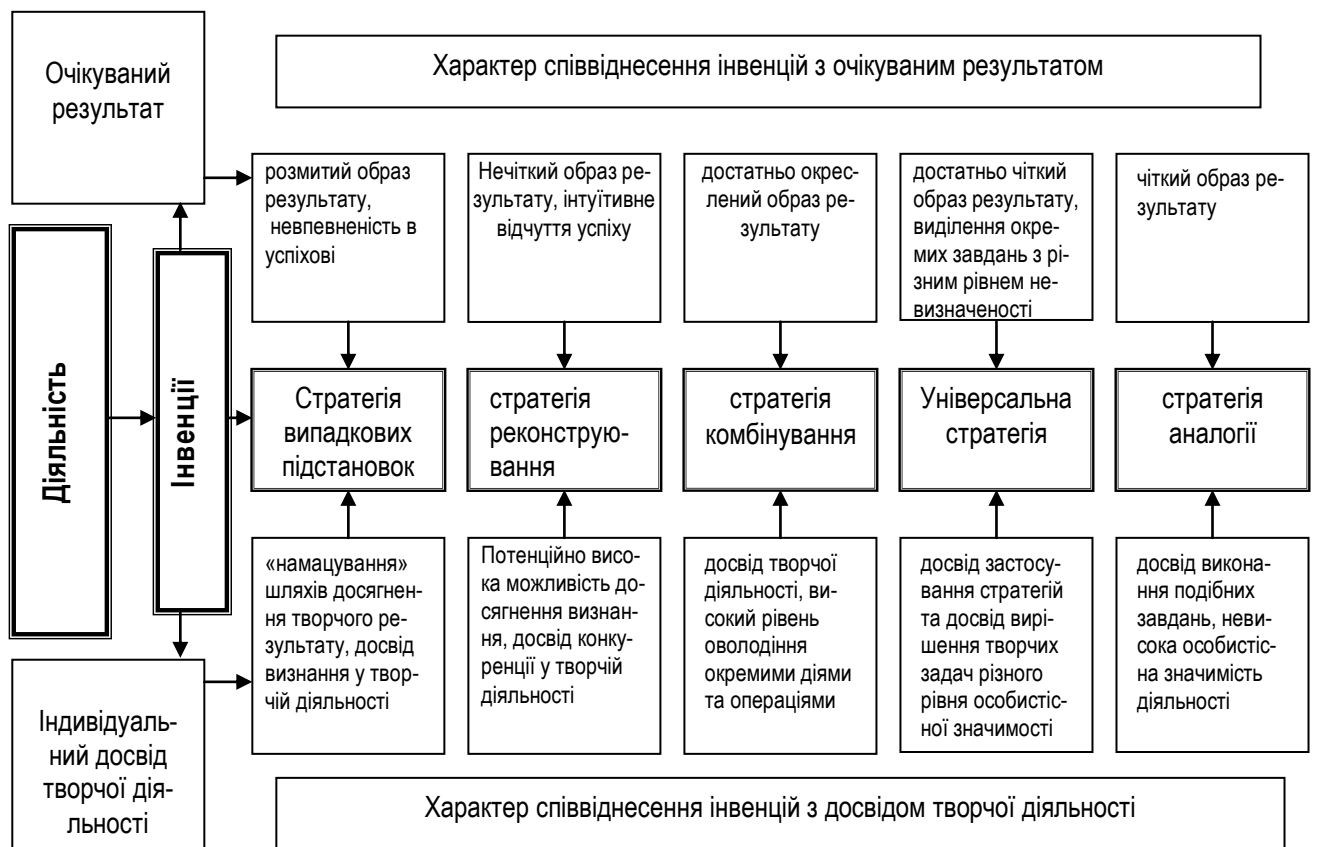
Очікуваний результат

Характер співвіднесення інвенцій з очікуваним результатом

розмитий образ результату, невпевненість в успіхові

Нечіткий образ результату, інтуїтивне відчуття успіху

достатньо окреслений образ результату

достатньо чіткий образ результату, виділення окремих завдань з різним рівнем невизначеності

чіткий образ результату

Діяльність

Інвенції

Стратегія випадкових підстановок

стратегія реконструювання

стратегія комбінування

Універсальна стратегія

стратегія аналогії

«намацування» шляхів досягнення творчого результату, досвід визнання у творчій діяльності

Потенційно висока можливість досягнення визнання, досвід конкуренції у творчій діяльності

досвід творчої діяльності, високий рівень оволодіння окремими діями та операціями

досвід застосування стратегій та досвід вирішення творчих задач різного рівня особистісної значимості

досвід виконання подібних завдань, невисока особистісна значимість діяльності

Індивідуальний досвід творчої діяльності

Характер співвіднесення інвенцій з досвідом творчої діяльності